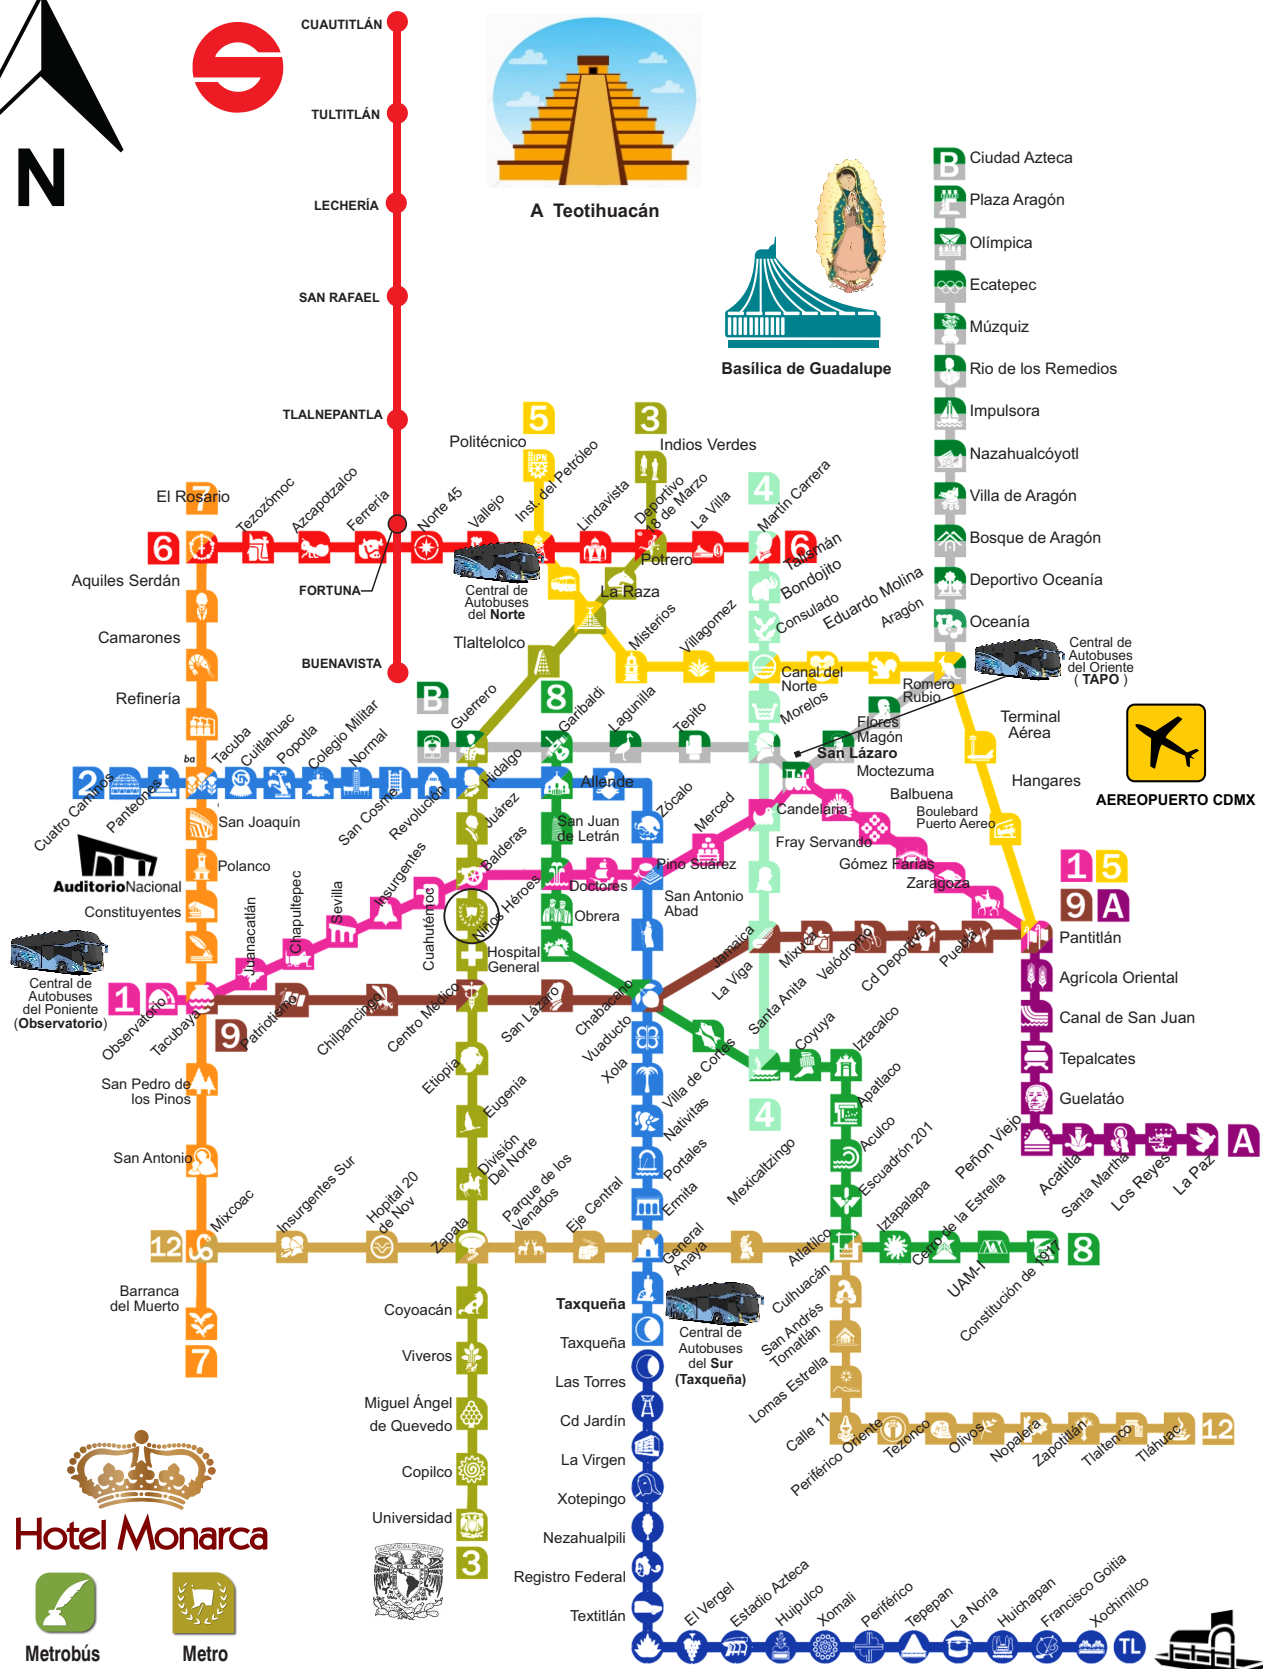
N

CUAUTITLÁN
TULTITLÁN
LECHERÍA
SAN RAFAEL
TLALNEPANTLA
FORTUNA
BUENAVISTA

A Teotihuacán

Basílica de Guadalupe

B
Ciudad Azteca
Plaza Aragón
Olímpica
Ecatepec
Múzquiz
Rio de los Remedios
Impulsora
Nazahualcóyotl
Villa de Aragón
Bosque de Aragón
Deportivo Oceanía
Oceanía

Central de Autobuses del Oriente ( TAPO )

5
Politécnico
3
Indios Verdes
7
El Rosario
6
Aquiles Serdán
Camarones
Refinería
Tezozómoc
Azcapotzalco
Ferrería
Norte 45
Vallejo
Inst. del Petróleo
Lindavista
Deportivo 18 de Marzo
La Villa
4
Martín Carrera
6
Talismán
Bondojito
Consulado
Eduardo Molina
Aragón
Potrero
La Raza
Central de Autobuses del Norte
Tlaltelolco
Misterios
Villagomez
Canal del Norte
Morelos
Romero Rubio
Terminal Aérea
Hangares
AEREOPUERTO CDMX
Flores Magón
San Lázaro
Moctezuma
Balbuena
Boulebard Puerto Aereo
B
8
Guerrero
Garibaldi
Lagunilla
Tepito
Tacuba
Cuitlahuac
Popotla
Colegio Militar
Normal
2
Cuatro Caminos
Panteones
San Joaquín
Polanco
Auditorio Nacional
Constituyentes
San Cosme
Revolución
Hidalgo
Allende
Zócalo
Merced
Candelaria
Fray Servando
Juárez
Balderas
San Juan de Letrán
Pino Suárez
Gómez Farías
Zaragoza
Insurgentes
Cuauhtémoc
Niños Héroes
Doctores
Obrera
San Antonio Abad
Sevilla
Chapultepec
Juanacatlán
Hospital General
1 5
9 A
Pantitlán
Central de Autobuses del Poniente (Observatorio)
1
Observatorio
Tacubaya
9
Patriotismo
Chilpancingo
Centro Médico
Lázaro Cárdenas
San Lázaro
Chabacano
Jamaica
Mixiuhca
Velódromo
Cd Deportiva
Puebla
La Viga
Santa Anita
Coyuya
Iztacalco
Agrícola Oriental
Canal de San Juan
Tepalcates
Guelatáo
Peñon Viejo
Acatitla
Santa Martha
Los Reyes
La Paz
A
Etiopía
Eugenia
Viaducto
Xola
Villa de Cortés
Nativitas
Portales
Ermita
Apatlaco
Aculco
Escuadrón 201
San Pedro de los Pinos
San Antonio
Mixcoac
Insurgentes Sur
Hospital 20 de Nov
Zapata
Parque de los Venados
División Del Norte
Eje Central
General Anaya
Mexicaltzingo
Atlalilco
Iztapalapa
Cerro de la Estrella
UAM-I
Constitución de 1917
8
12
Barranca del Muerto
7
Coyoacán
Viveros
Miguel Ángel de Quevedo
Copilco
Universidad
3
Taxqueña
Taxqueña
Central de Autobuses del Sur (Taxqueña)
Las Torres
Cd Jardín
La Virgen
Xotepingo
Nezahualpili
Registro Federal
Textitlán
Culhuacán
San Andrés Tomatlán
Lomas Estrella
Calle 11
Periférico Oriente
Tezonco
Olivos
Nopalera
Zapotitlán
Tlaltenco
Tláhuac
12
El Vergel
Estadio Azteca
Huipulco
Xomali
Periférico
Tepepan
La Noria
Huichapan
Francisco Goitia
Xochimilco
TL
Hotel Monarca
Metrobús
Metro